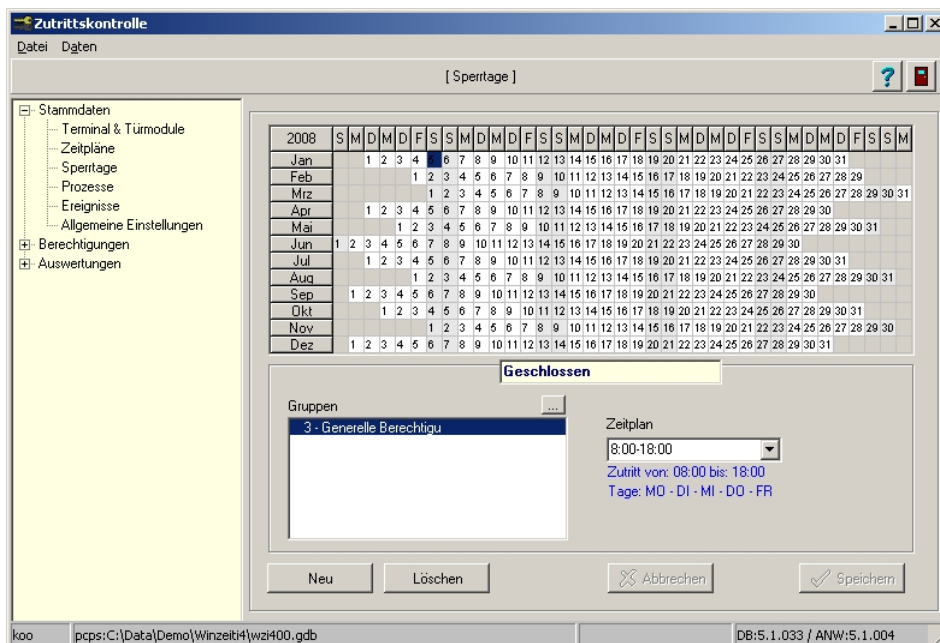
Zutrittskontrolle

Datei Daten

[ Sperrtage ]

?

Stammdaten
Terminal & Türmodule
Zeitpläne
Sperrtage
Prozesse
Ereignisse
Allgemeine Einstellungen
Berechtigungen
Auswertungen

| 2008 | S | M | D | M | D | F | S | S | M | D | M | D | F | S | S | M | D | M | D | F | S | S | M | D | M | D | F | S | S | M | D | M | D | F | S | S | M |
|---|---|---|---|---|---|---|---|---|---|---|---|---|---|---|---|---|---|---|---|---|---|---|---|---|---|---|---|---|---|---|---|---|---|---|---|---|---|
| Jan | | | 1 | 2 | 3 | 4 | 5 | 6 | 7 | 8 | 9 | 10 | 11 | 12 | 13 | 14 | 15 | 16 | 17 | 18 | 19 | 20 | 21 | 22 | 23 | 24 | 25 | 26 | 27 | 28 | 29 | 30 | 31 | | | | |
| Feb | | | | | | 1 | 2 | 3 | 4 | 5 | 6 | 7 | 8 | 9 | 10 | 11 | 12 | 13 | 14 | 15 | 16 | 17 | 18 | 19 | 20 | 21 | 22 | 23 | 24 | 25 | 26 | 27 | 28 | 29 | | | |
| Mrz | | | | | | | 1 | 2 | 3 | 4 | 5 | 6 | 7 | 8 | 9 | 10 | 11 | 12 | 13 | 14 | 15 | 16 | 17 | 18 | 19 | 20 | 21 | 22 | 23 | 24 | 25 | 26 | 27 | 28 | 29 | 30 | 31 |
| Apr | | | 1 | 2 | 3 | 4 | 5 | 6 | 7 | 8 | 9 | 10 | 11 | 12 | 13 | 14 | 15 | 16 | 17 | 18 | 19 | 20 | 21 | 22 | 23 | 24 | 25 | 26 | 27 | 28 | 29 | 30 | | | | | |
| Mai | | | | | 1 | 2 | 3 | 4 | 5 | 6 | 7 | 8 | 9 | 10 | 11 | 12 | 13 | 14 | 15 | 16 | 17 | 18 | 19 | 20 | 21 | 22 | 23 | 24 | 25 | 26 | 27 | 28 | 29 | 30 | 31 | | |
| Jun | 1 | 2 | 3 | 4 | 5 | 6 | 7 | 8 | 9 | 10 | 11 | 12 | 13 | 14 | 15 | 16 | 17 | 18 | 19 | 20 | 21 | 22 | 23 | 24 | 25 | 26 | 27 | 28 | 29 | 30 | | | | | | | |
| Jul | | | 1 | 2 | 3 | 4 | 5 | 6 | 7 | 8 | 9 | 10 | 11 | 12 | 13 | 14 | 15 | 16 | 17 | 18 | 19 | 20 | 21 | 22 | 23 | 24 | 25 | 26 | 27 | 28 | 29 | 30 | 31 | | | | |
| Aug | | | | | | 1 | 2 | 3 | 4 | 5 | 6 | 7 | 8 | 9 | 10 | 11 | 12 | 13 | 14 | 15 | 16 | 17 | 18 | 19 | 20 | 21 | 22 | 23 | 24 | 25 | 26 | 27 | 28 | 29 | 30 | 31 | |
| Sep | | 1 | 2 | 3 | 4 | 5 | 6 | 7 | 8 | 9 | 10 | 11 | 12 | 13 | 14 | 15 | 16 | 17 | 18 | 19 | 20 | 21 | 22 | 23 | 24 | 25 | 26 | 27 | 28 | 29 | 30 | | | | | | |
| Okt | | | | 1 | 2 | 3 | 4 | 5 | 6 | 7 | 8 | 9 | 10 | 11 | 12 | 13 | 14 | 15 | 16 | 17 | 18 | 19 | 20 | 21 | 22 | 23 | 24 | 25 | 26 | 27 | 28 | 29 | 30 | 31 | | | |
| Nov | | | | | | | 1 | 2 | 3 | 4 | 5 | 6 | 7 | 8 | 9 | 10 | 11 | 12 | 13 | 14 | 15 | 16 | 17 | 18 | 19 | 20 | 21 | 22 | 23 | 24 | 25 | 26 | 27 | 28 | 29 | 30 | |
| Dez | | 1 | 2 | 3 | 4 | 5 | 6 | 7 | 8 | 9 | 10 | 11 | 12 | 13 | 14 | 15 | 16 | 17 | 18 | 19 | 20 | 21 | 22 | 23 | 24 | 25 | 26 | 27 | 28 | 29 | 30 | 31 | | | | | |

Geschlossen

Gruppen ...
3 - Generelle Berechtigu

Zeitplan
8:00-18:00
Zutritt von: 08:00 bis: 18:00
Tage: MO - DI - MI - DO - FR

Neu Löschen Abbrechen Speichern

koo pcps:C:\Data\Demo\Winzeiti4\wzi400.gdb DB:5.1.033 / ANW:5.1.004